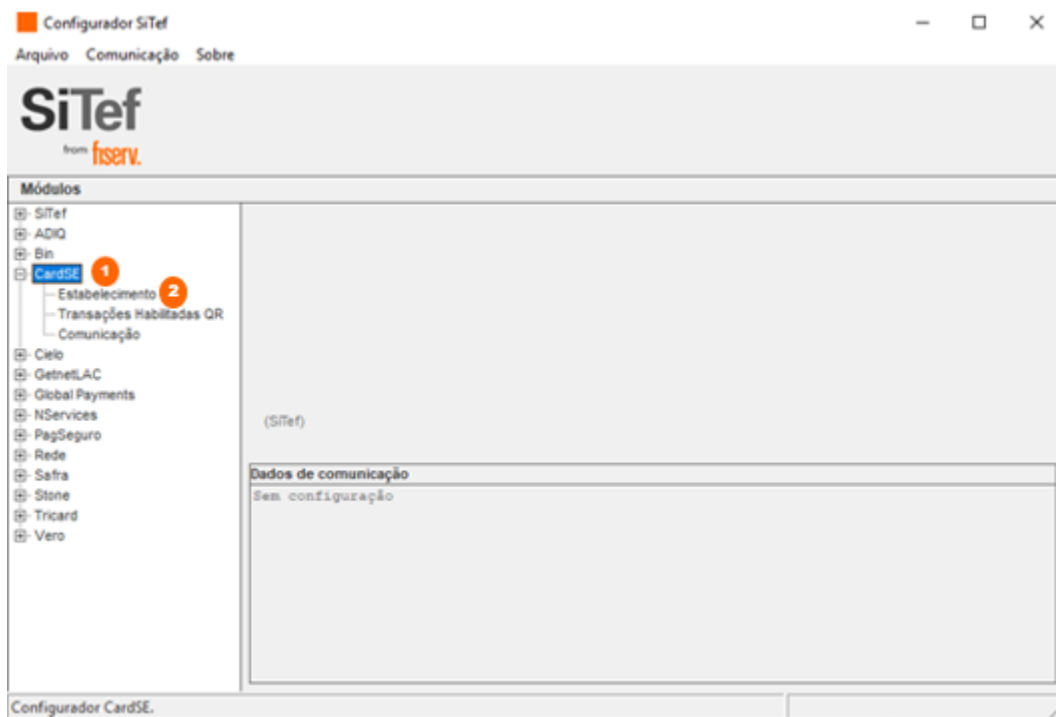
Configurador SiTef

Arquivo Comunicação Sobre

SiTef
from fiserv.

Módulos

SiTef
ADIQ
Bin
CardSE 1
Estabelecimento 2
Transações Habilitadas QR
Comunicação
Cielo
GetnetLAC
Global Payments
NServices
PagSeguro
Rede
Safra
Stone
Tricard
Vero

(SiTef)

Dados de comunicação
Sem configuração

Configurador CardSE.